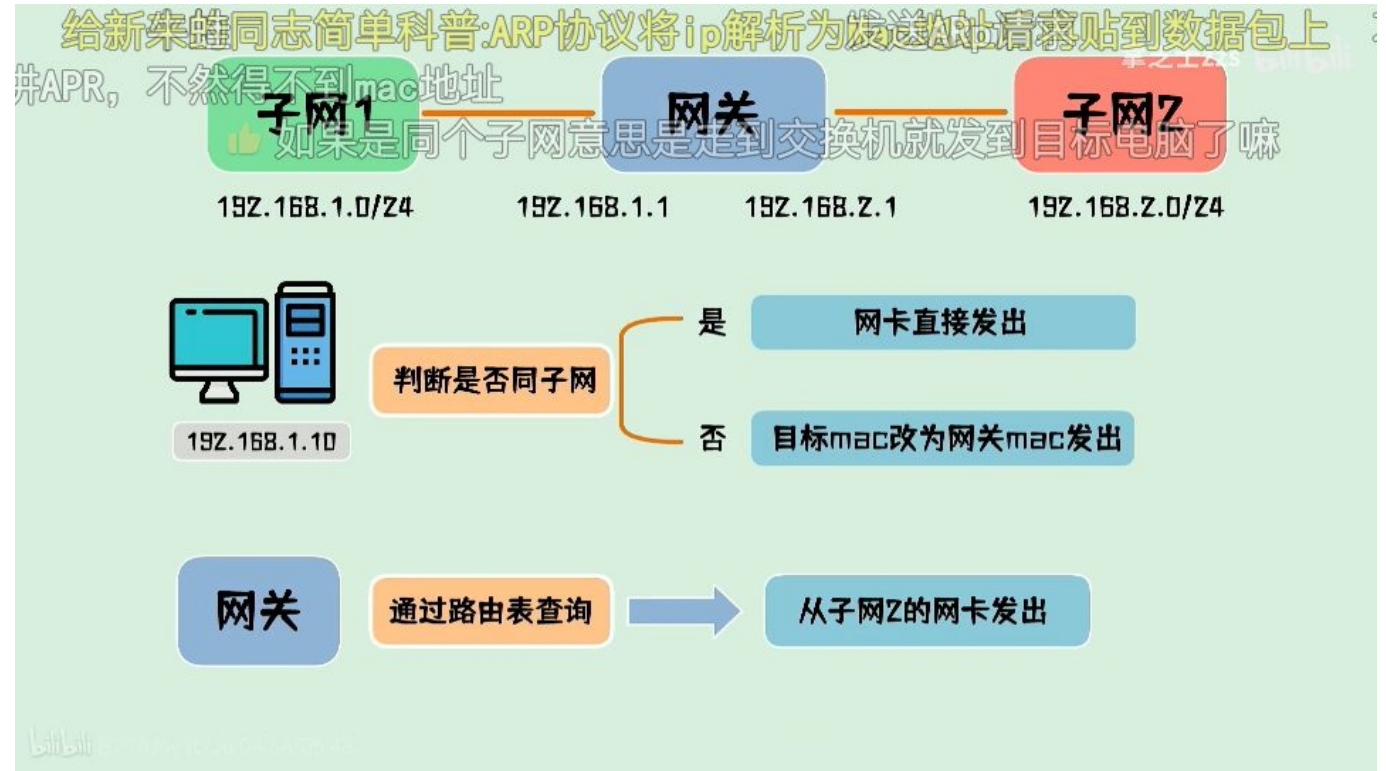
给新来的同志简单科普:ARP协议将ip解析为发送ARp请求贴到数据包上

讲APR，不然得不到mac地址

如果是同个子网意思是走到交换机就发到目标电脑了嘛

子网1 网关 子网2

192.168.1.0/24 192.168.1.1 192.168.2.1 192.168.2.0/24

192.168.1.10

判断是否同子网

是 网卡直接发出

否 目标mac改为网关mac发出

网关

通过路由表查询

从子网2的网卡发出

bilibili